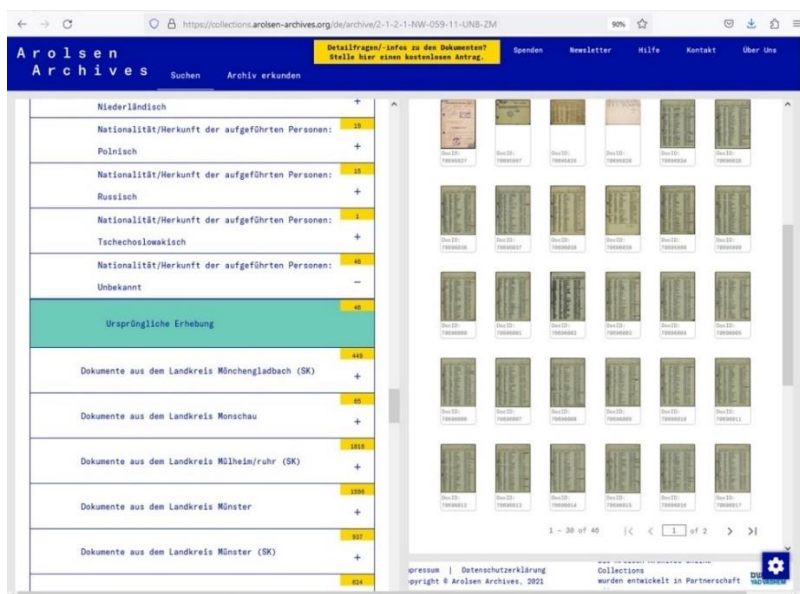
https://collections.arolsen-archives.org/de/archive/2-1-2-1-NW-059-11-UNB-ZM

90%

Arolsen Archives

Suchen Archiv erkunden

Detailfragen/-infos zu den Dokumenten? Stelle hier einen kostenlosen Antrag.

Spenden Newsletter Hilfe Kontakt Über Uns

Niederländisch +

19
Nationalität/Herkunft der aufgeführten Personen: Polnisch +

15
Nationalität/Herkunft der aufgeführten Personen: Russisch +

1
Nationalität/Herkunft der aufgeführten Personen: Tschechoslowakisch +

46
Nationalität/Herkunft der aufgeführten Personen: Unbekannt −

46
Ursprüngliche Erhebung

449
Dokumente aus dem Landkreis Mönchengladbach (SK) +

65
Dokumente aus dem Landkreis Monschau +

1819
Dokumente aus dem Landkreis Mülheim/ruhr (SK) +

1596
Dokumente aus dem Landkreis Münster +

937
Dokumente aus dem Landkreis Münster (SK) +

624

1 – 30 of 46 |< < 1 of 2 > >|

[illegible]mpressum | Datenschutzerklärung
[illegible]opyright © Arolsen Archives, 2021

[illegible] Collections
wurden entwickelt in Partnerschaft